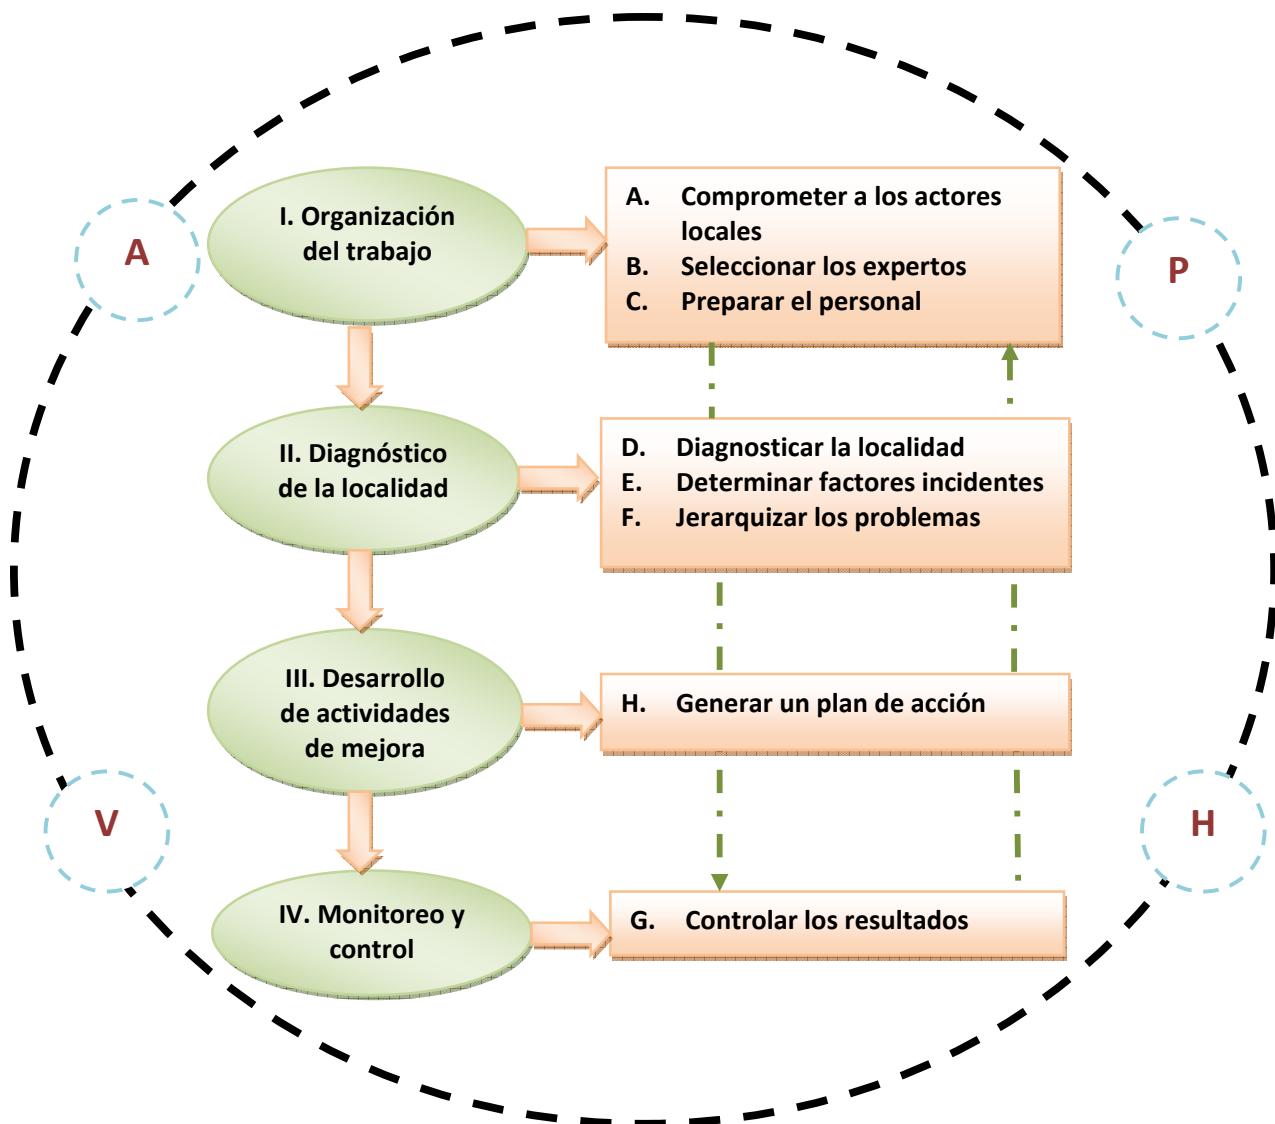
A

P

I. Organización del trabajo

A. Comprometer a los actores locales
B. Seleccionar los expertos
C. Preparar el personal

II. Diagnóstico de la localidad

D. Diagnosticar la localidad
E. Determinar factores incidentes
F. Jerarquizar los problemas

III. Desarrollo de actividades de mejora

H. Generar un plan de acción

V

H

IV. Monitoreo y control

G. Controlar los resultados